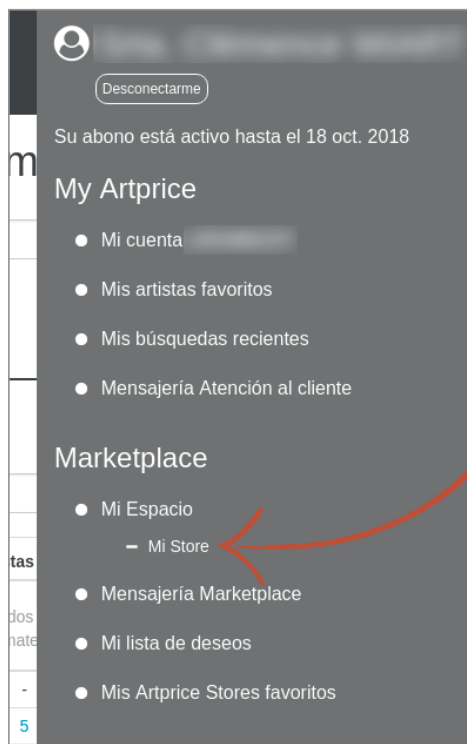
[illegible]

Desconectarme

Su abono está activo hasta el 18 oct. 2018

My Artprice

Mi cuenta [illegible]

Mis artistas favoritos

Mis búsquedas recientes

Mensajería Atención al cliente

Marketplace

Mi Espacio

– Mi Store

Mensajería Marketplace

Mi lista de deseos

Mis Artprice Stores favoritos

m

tas

dos

nate

-

5